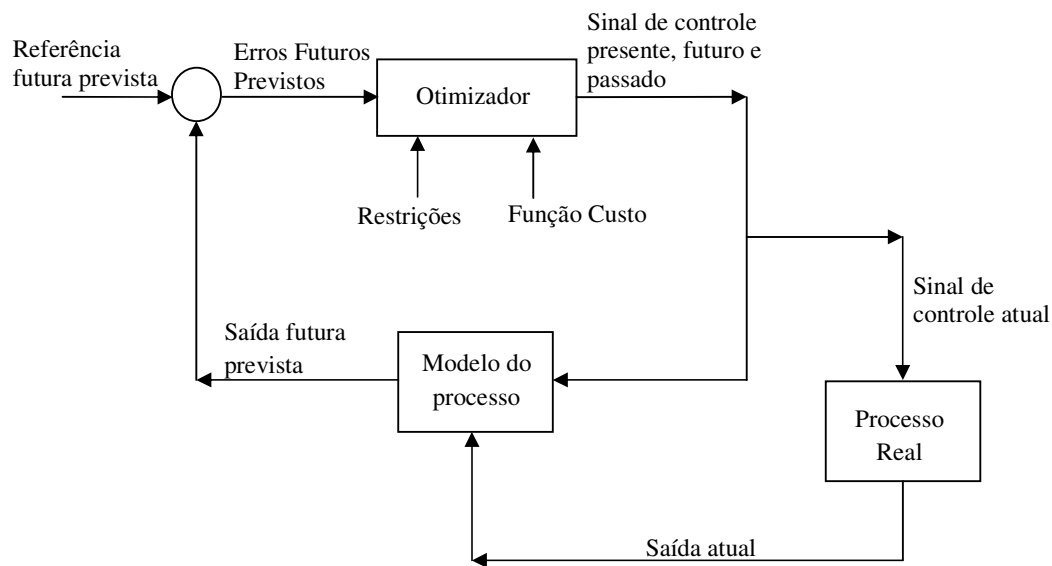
Referência futura prevista

Erros Futuros Previstos

Otimizador

Sinal de controle presente, futuro e passado

Restrições

Função Custo

Sinal de controle atual

Saída futura prevista

Modelo do processo

Processo Real

Saída atual